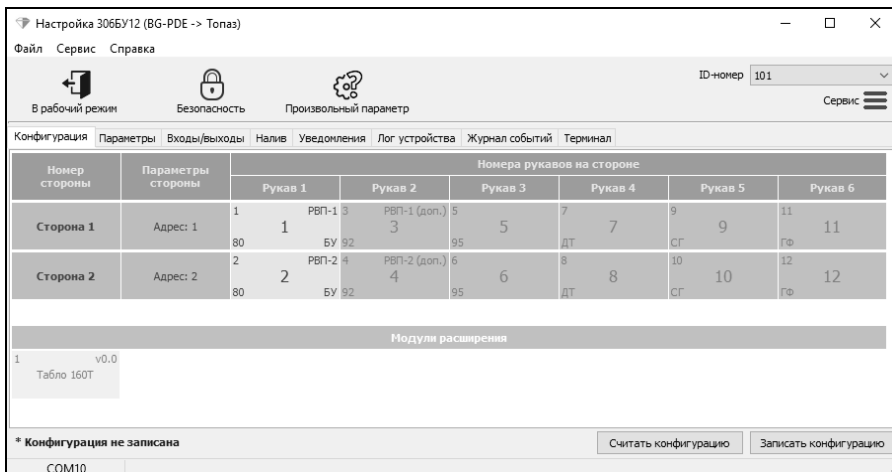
Настройка 306БУ12 (BG-PDE -> Топаз)

Файл Сервис Справка

В рабочий режим Безопасность Произвольный параметр

ID-номер 101

Сервис

Конфигурация Параметры Входы/выходы Налив Уведомления Лог устройства Журнал событий Терминал

| Номер стороны | Параметры стороны | Рукав 1 | Рукав 2 | Рукав 3 | Рукав 4 | Рукав 5 | Рукав 6 |
|---|---|---|---|---|---|---|---|
| Сторона 1 | Адрес: 1 | 1 РВП-1 1 80 БУ | 3 РВП-1 (доп.) 3 92 | 5 5 95 | 7 7 ДТ | 9 9 СГ | 11 11 ГФ |
| Сторона 2 | Адрес: 2 | 2 РВП-2 2 80 БУ | 4 РВП-2 (доп.) 4 92 | 6 6 95 | 8 8 ДТ | 10 10 СГ | 12 12 ГФ |

Номера рукавов на стороне

Модули расширения

1 v0.0
Табло 160Т

* Конфигурация не записана

Считать конфигурацию Записать конфигурацию

COM10